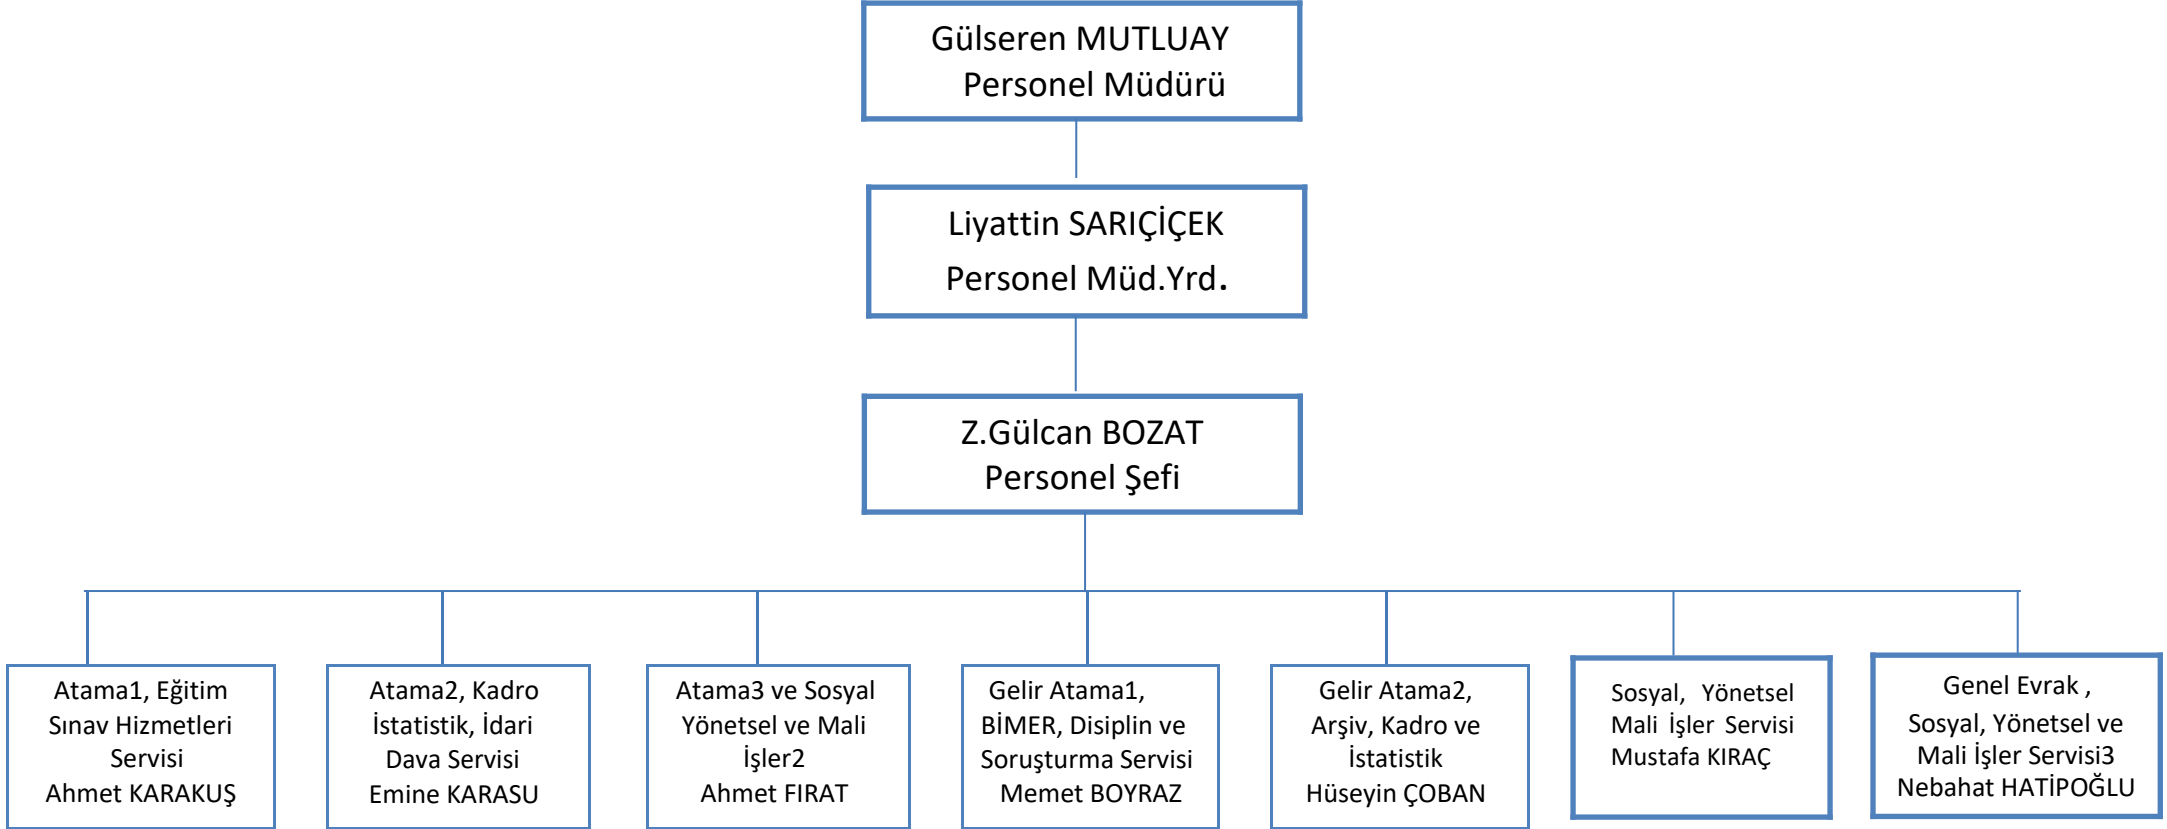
Gülseren MUTLUAY
Personel Müdürü

Liyattin SARIÇİÇEK
Personel Müd.Yrd.

Z.Gülcan BOZAT
Personel Şefi

Atama1, Eğitim Sınav Hizmetleri Servisi
Ahmet KARAKUŞ

Atama2, Kadro İstatistik, İdari Dava Servisi
Emine KARASU

Atama3 ve Sosyal Yönetsel ve Mali İşler2
Ahmet FIRAT

Gelir Atama1, BİMER, Disiplin ve Soruşturma Servisi
Memet BOYRAZ

Gelir Atama2, Arşiv, Kadro ve İstatistik
Hüseyin ÇOBAN

Sosyal, Yönetsel Mali İşler Servisi
Mustafa KIRAÇ

Genel Evrak , Sosyal, Yönetsel ve Mali İşler Servisi3
Nebahat HATİPOĞLU